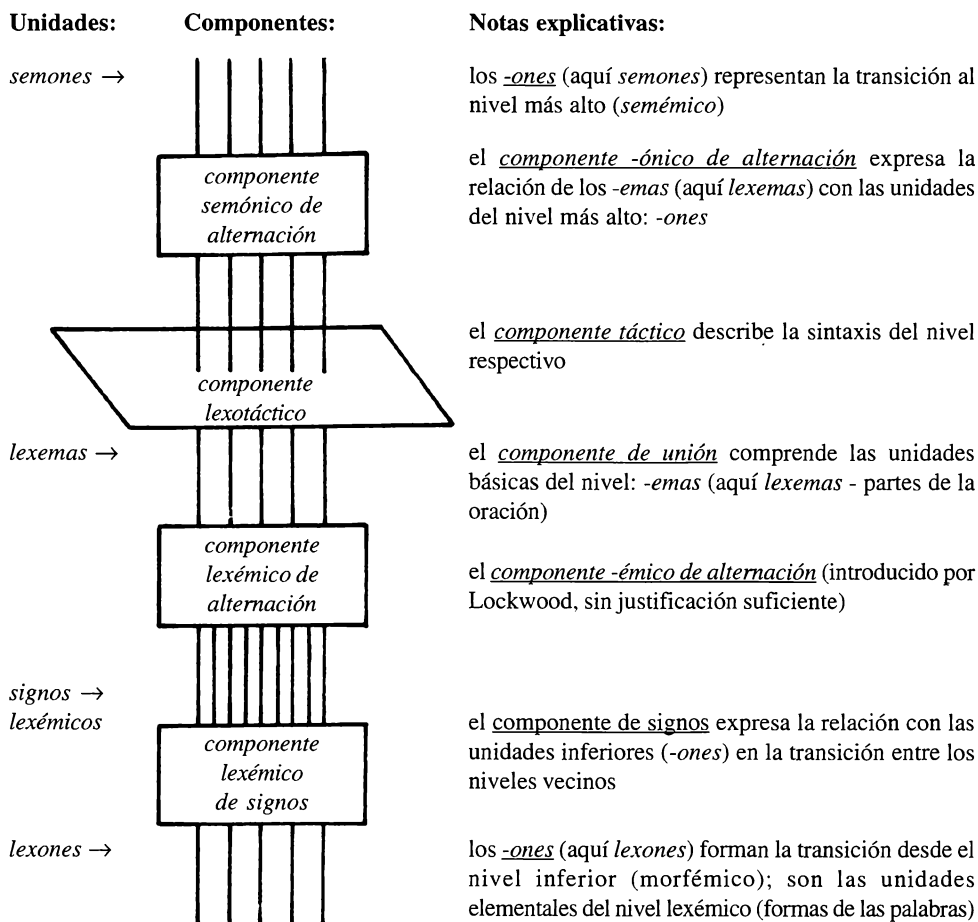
Unidades:

Componentes:

Notas explicativas:

semones →

los -ones (aquí semones) representan la transición al nivel más alto (semémico)

componente semónico de alternación

el componente -ónico de alternación expresa la relación de los -emas (aquí lexemas) con las unidades del nivel más alto: -ones

el componente táctico describe la sintaxis del nivel respectivo

componente lexotáctico

lexemas →

el componente de unión comprende las unidades básicas del nivel: -emas (aquí lexemas - partes de la oración)

componente lexémico de alternación

el componente -émico de alternación (introducido por Lockwood, sin justificación suficiente)

signos → lexémicos

componente lexémico de signos

el componente de signos expresa la relación con las unidades inferiores (-ones) en la transición entre los niveles vecinos

lexones →

los -ones (aquí lexones) forman la transición desde el nivel inferior (morfémico); son las unidades elementales del nivel lexémico (formas de las palabras)